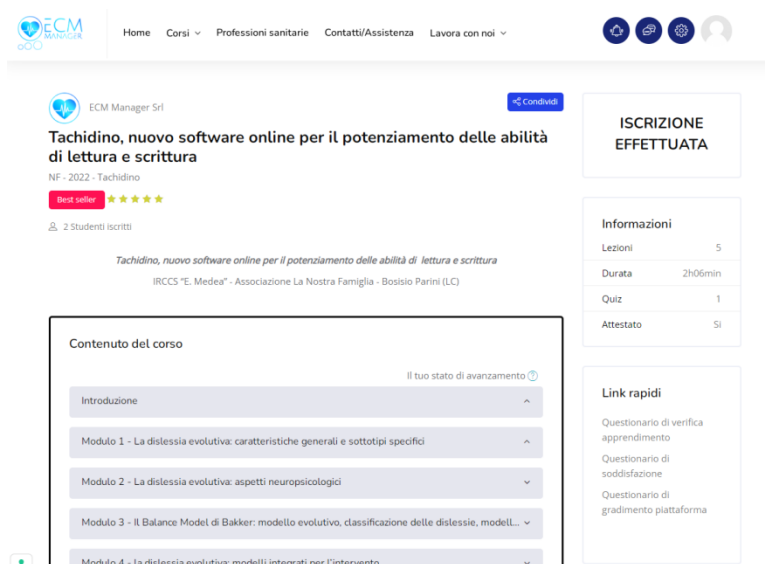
ECM MANAGER

Home Corsi Professioni sanitarie Contatti/Assistenza Lavora con noi

ECM Manager Srl

Condividi

Tachidino, nuovo software online per il potenziamento delle abilità di lettura e scrittura

NF - 2022 - Tachidino

Best seller

2 Studenti iscritti

Tachidino, nuovo software online per il potenziamento delle abilità di lettura e scrittura

IRCCS "E. Medea" - Associazione La Nostra Famiglia - Bosisio Parini (LC)

Contenuto del corso

Il tuo stato di avanzamento

Introduzione

Modulo 1 - La dislessia evolutiva: caratteristiche generali e sottotipi specifici

Modulo 2 - La dislessia evolutiva: aspetti neuropsicologici

Modulo 3 - Il Balance Model di Bakker: modello evolutivo, classificazione delle dislessie, modell...

Modulo 4 - La dislessia evolutiva: modelli integrati per l'intervento

ISCRIZIONE EFFETTUATA

Informazioni

| | |
|---|---|
| Lezioni | 5 |
| Durata | 2h06min |
| Quiz | 1 |
| Attestato | Sì |

Link rapidi

Questionario di verifica apprendimento

Questionario di soddisfazione

Questionario di gradimento piattaforma